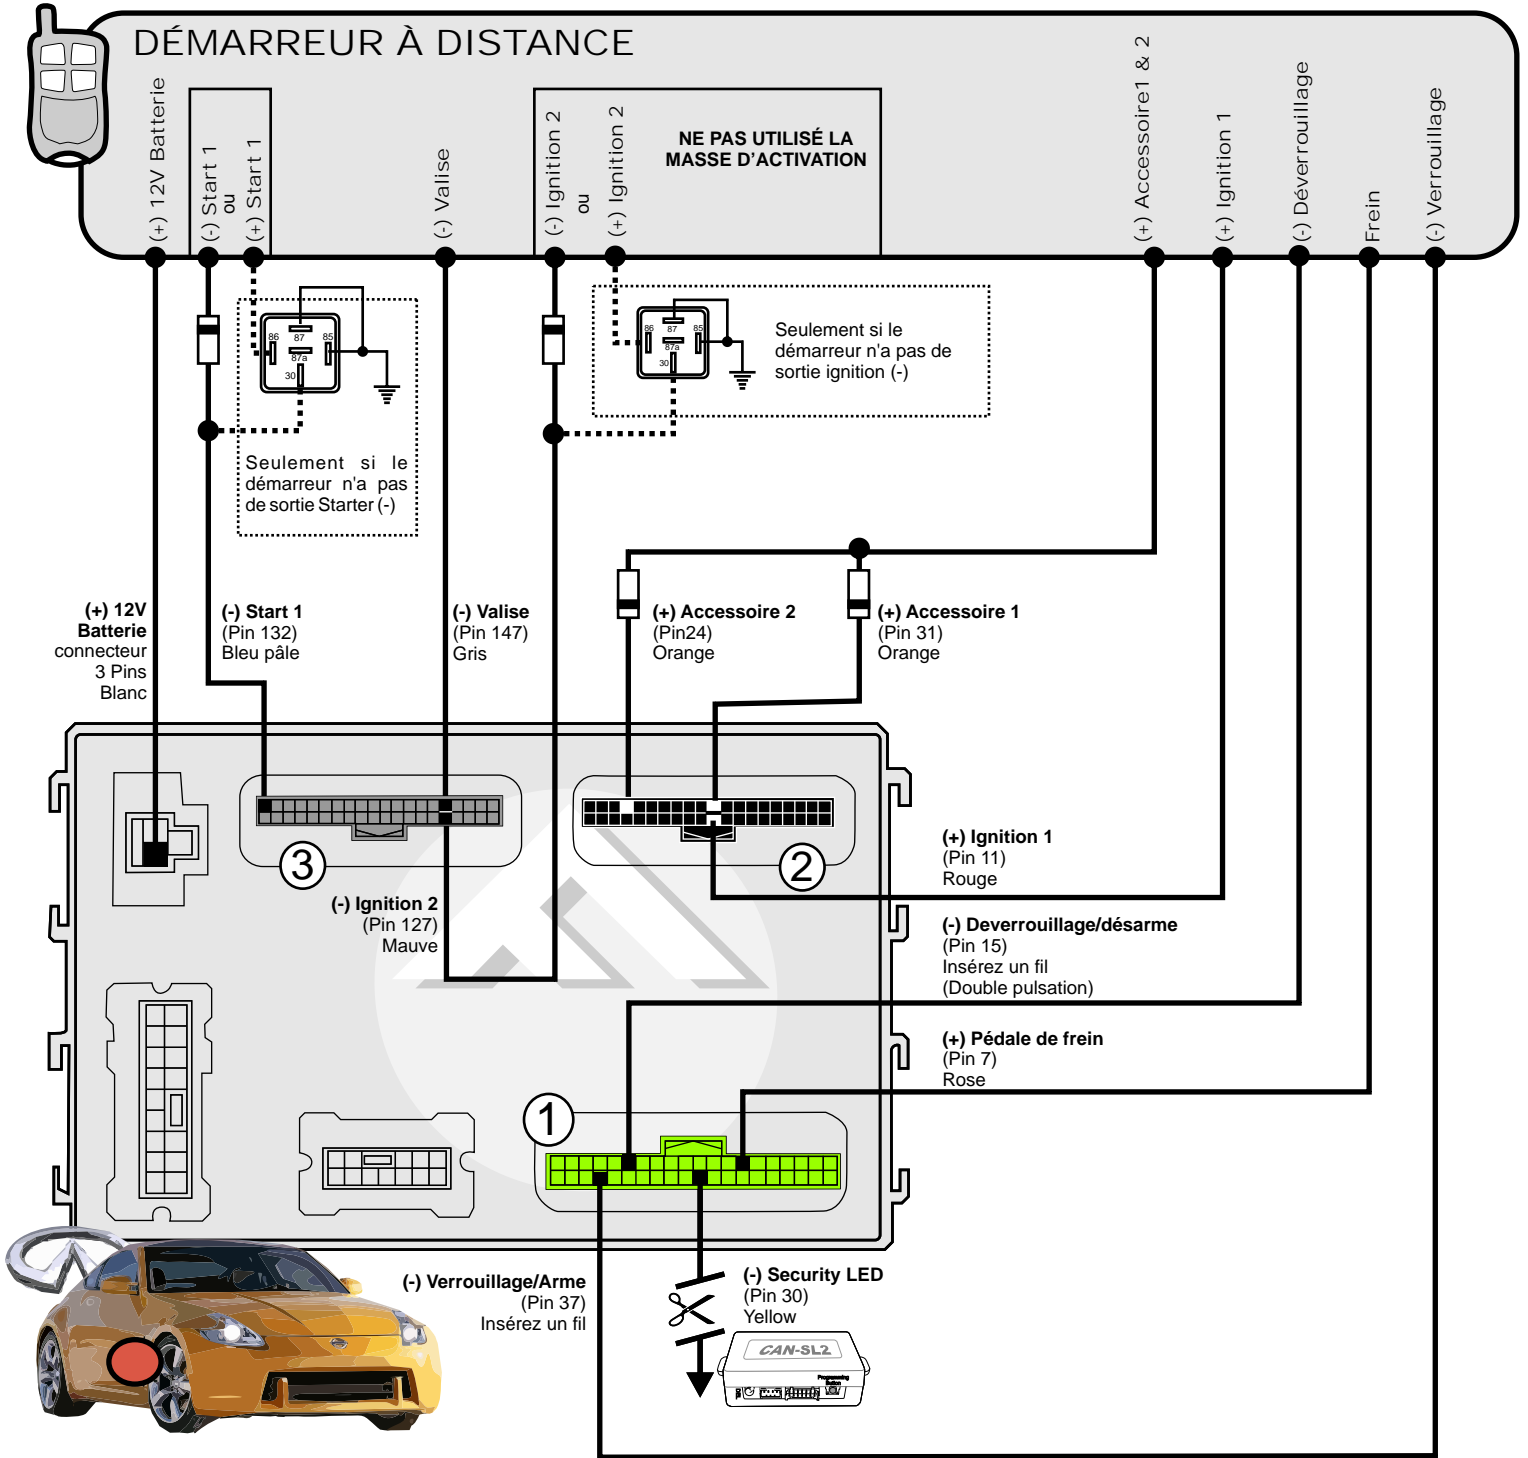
DÉMARREUR À DISTANCE

(+) 12V Batterie

(-) Start 1 ou (+) Start 1

(-) Valise

(-) Ignition 2 ou (+) Ignition 2

NE PAS UTILISÉ LA MASSE D'ACTIVATION

(+) Accessoire1 & 2

(+) Ignition 1

(-) Déverrouillage

Frein

(-) Verrouillage

86 87 85 87a 30

Seulement si le démarreur n'a pas de sortie Starter (-)

86 87 85 87a 30

Seulement si le démarreur n'a pas de sortie ignition (-)

(+) 12V Batterie connecteur 3 Pins Blanc

(-) Start 1 (Pin 132) Bleu pâle

(-) Valise (Pin 147) Gris

(+) Accessoire 2 (Pin24) Orange

(+) Accessoire 1 (Pin 31) Orange

3

2

(+) Ignition 1 (Pin 11) Rouge

(-) Ignition 2 (Pin 127) Mauve

(-) Deverrouillage/désarme (Pin 15) Insérez un fil (Double pulsation)

(+) Pédale de frein (Pin 7) Rose

1

(-) Verrouillage/Arme (Pin 37) Insérez un fil

(-) Security LED (Pin 30) Yellow

CAN-SL2

Programming Button